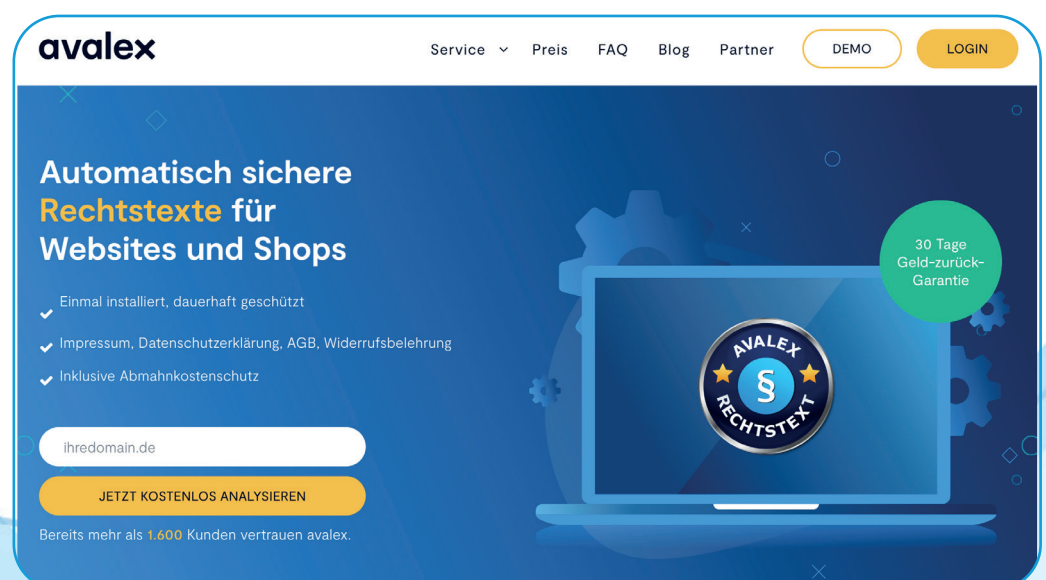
avalex

Service Preis FAQ Blog Partner DEMO LOGIN

Automatisch sichere Rechtstexte für Websites und Shops

Einmal installiert, dauerhaft geschützt

Impressum, Datenschutzerklärung, AGB, Widerrufsbelehrung

Inklusive Abmahnkostenschutz

ihredomain.de

JETZT KOSTENLOS ANALYSIEREN

Bereits mehr als 1.600 Kunden vertrauen avalex.

30 Tage Geld-zurück-Garantie

AVALEX § RECHTSTEXT